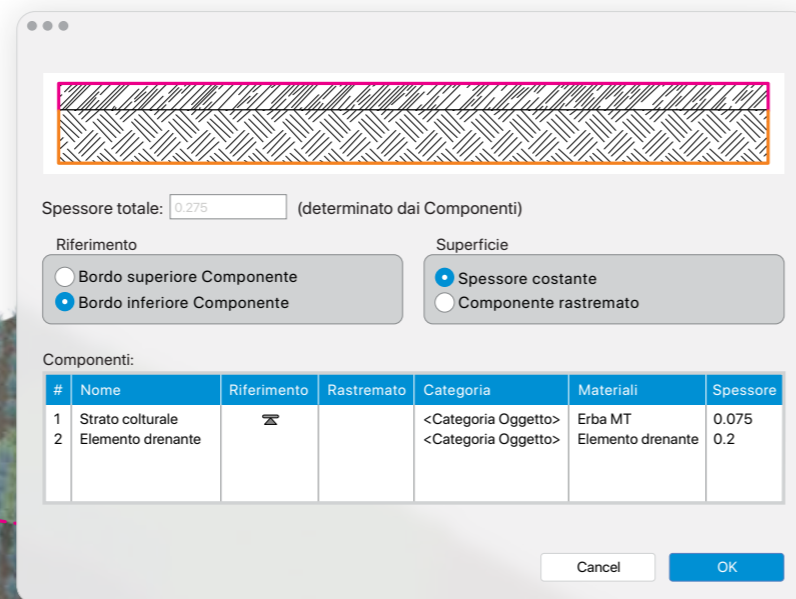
Spessore totale: 0.275 (determinato dai Componenti)

Riferimento
Bordo superiore Componente
Bordo inferiore Componente

Superficie
Spessore costante
Componente rastremato

Componenti:

| # | Nome | Riferimento | Rastremato | Categoria | Materiali | Spessore |
|---|---|---|---|---|---|---|
| 1 | Strato colturale | | | <Categoria Oggetto> | Erba MT | 0.075 |
| 2 | Elemento drenante | | | <Categoria Oggetto> | Elemento drenante | 0.2 |

Cancel
OK